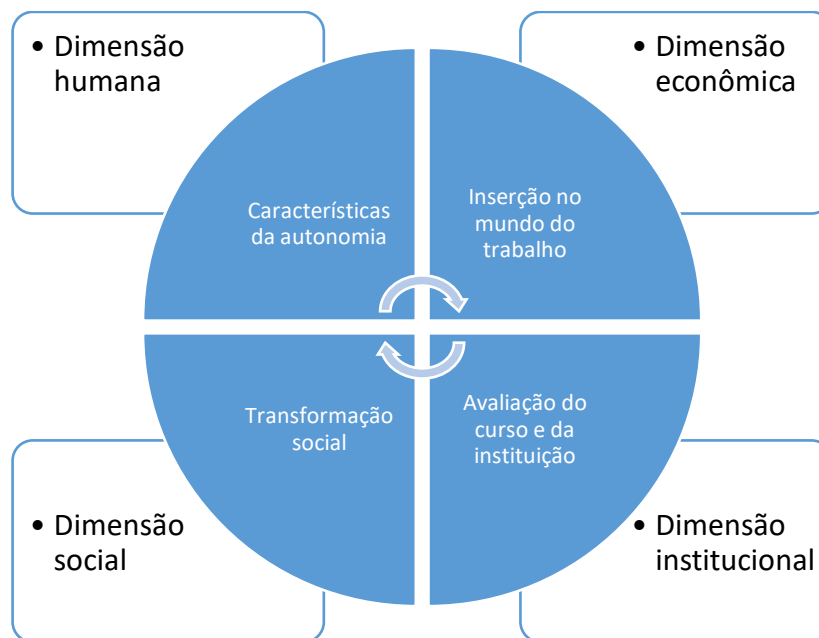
• Dimensão humana

• Dimensão econômica

Características da autonomia

Inserção no mundo do trabalho

Transformação social

Avaliação do curso e da instituição

• Dimensão social

• Dimensão institucional